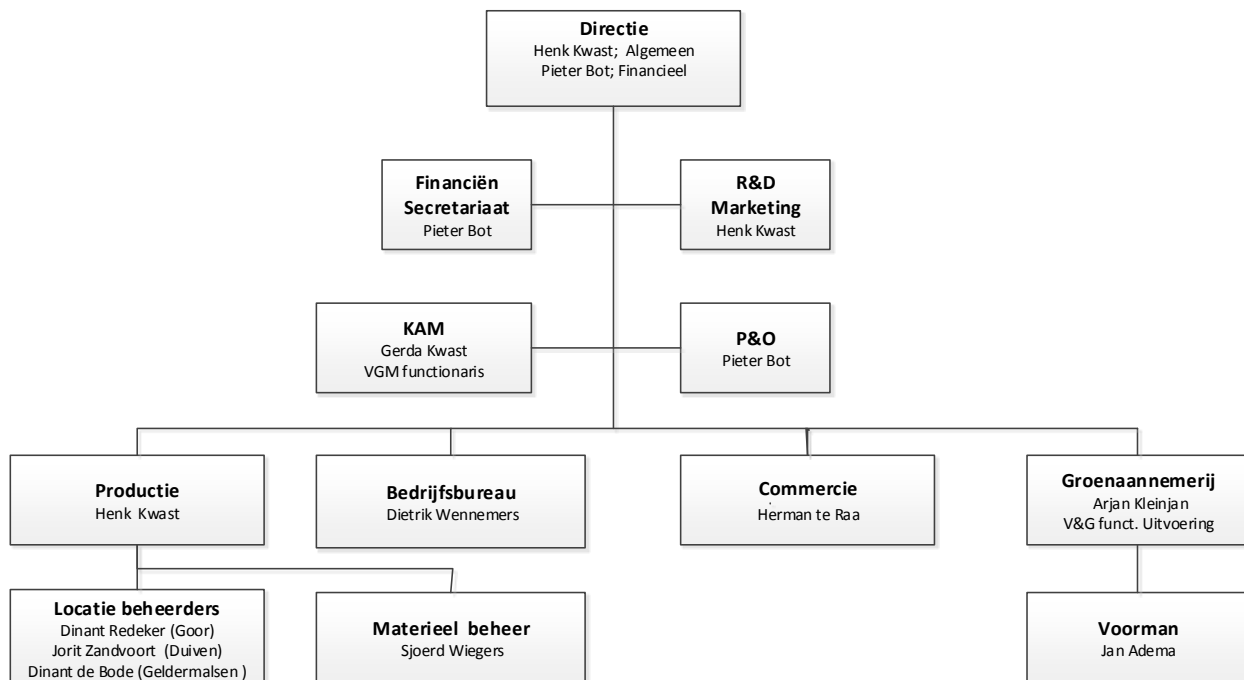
Directie
Henk Kwast; Algemeen
Pieter Bot; Financieel

Financiën
Secretariaat
Pieter Bot

R&D
Marketing
Henk Kwast

KAM
Gerda Kwast
VGM functionaris

P&O
Pieter Bot

Productie
Henk Kwast

Bedrijfsbureau
Dietrik Wennemers

Commercie
Herman te Raa

Groenaannemerij
Arjan Kleinjan
V&G funct. Uitvoering

Locatie beheerders
Dinant Redeker (Goor)
Jorit Zandvoort (Duiven)
Dinant de Bode (Geldermalsen )

Materieel beheer
Sjoerd Wiegers

Voorman
Jan Adema